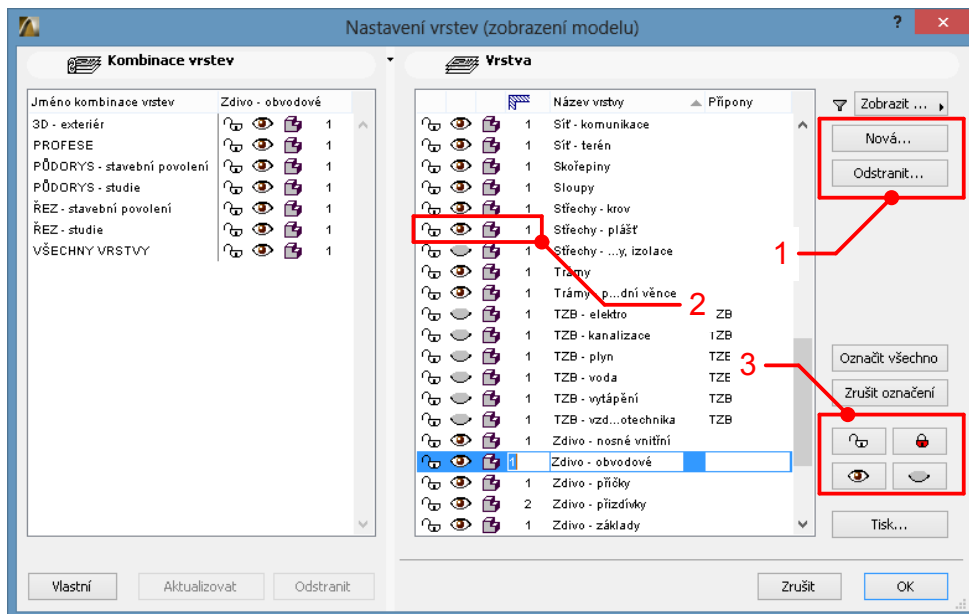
Nastavení vrstev (zobrazení modelu)

?

Kombinace vrstev

Vrstva

| Jméno kombinace vrstev | Zdivo - obvodové |
|---|---|
| 3D - exteriér | 1 |
| PROFESE | 1 |
| PŮDORYS - stavební povolení | 1 |
| PŮDORYS - studie | 1 |
| ŘEZ - stavební povolení | 1 |
| ŘEZ - studie | 1 |
| VŠECHNY VRSTVY | 1 |

| | Název vrstvy | Přípony |
|---|---|---|
| 1 | Síť - komunikace | |
| 1 | Síť - terén | |
| 1 | Skořepiny | |
| 1 | Sloupy | |
| 1 | Střechy - krov | |
| 1 | Střechy - plášť | |
| 1 | Střechy - ...y, izolace | |
| 1 | Trámy | |
| 1 | Trámy - p...dní věnce | |
| 1 | TZB - elektro | ZB |
| 1 | TZB - kanalizace | TZB |
| 1 | TZB - plyn | TZE |
| 1 | TZB - voda | TZE |
| 1 | TZB - vytápění | TZB |
| 1 | TZB - vzd...otechnika | TZB |
| 1 | Zdivo - nosné vnitřní | |
| 1 | Zdivo - obvodové | |
| 1 | Zdivo - příčky | |
| 2 | Zdivo - přízdívky | |
| 1 | Zdivo - základy | |

Zobrazit ...

Nová...

Odstranit...

1

2

3

Označit všechno

Zrušit označení

Tisk...

Vlastní

Aktualizovat

Odstranit

Zrušit

OK